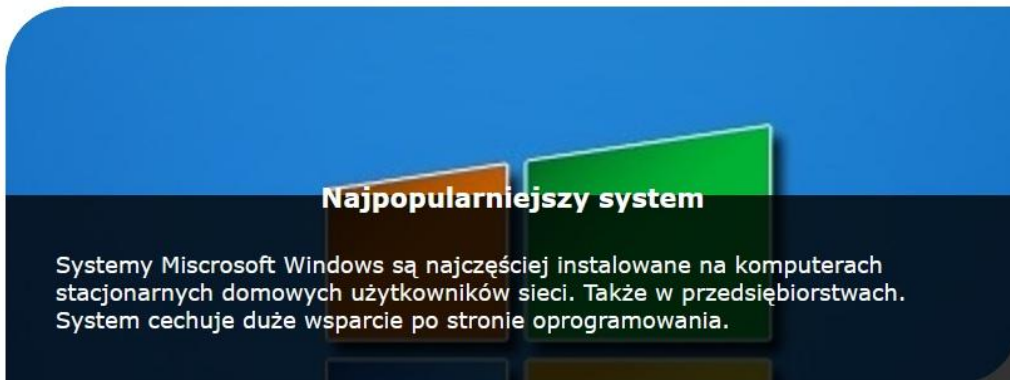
Najpopularniejszy system

Systemy Miscrosoft Windows są najczęściej instalowane na komputerach stacjonarnych domowych użytkowników sieci. Także w przedsiębiorstwach. System cechuje duże wsparcie po stronie oprogramowania.